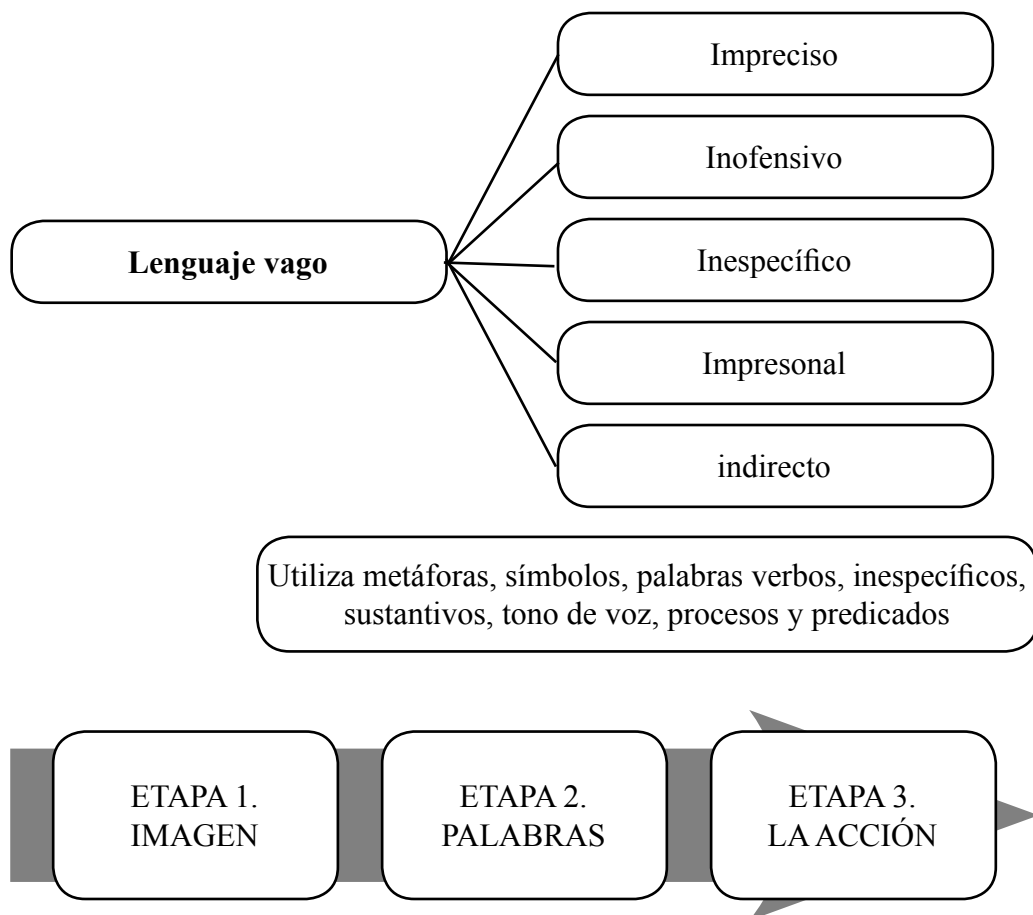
Lenguaje vago

Impreciso

Inofensivo

Inespecífico

Impresonal

indirecto

Utiliza metáforas, símbolos, palabras verbos, inespecíficos, sustantivos, tono de voz, procesos y predicados

ETAPA 1.
IMAGEN

ETAPA 2.
PALABRAS

ETAPA 3.
LA ACCIÓN